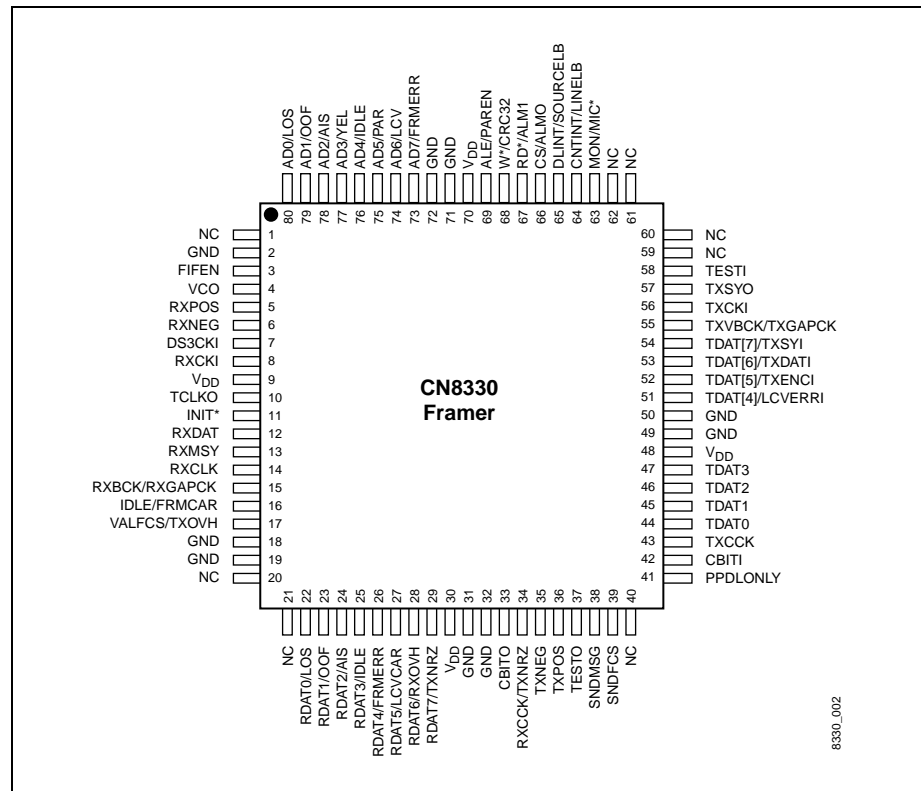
AD0/LOS 80
AD1/OOF 79
AD2/AIS 78
AD3/YEL 77
AD4/IDLE 76
AD5/PAR 75
AD6/LCV 74
AD7/FRMERR 73
GND 72
GND 71
$V_{DD}$ 70
ALE/PAREN 69
W*/CRC32 68
RD*/ALM1 67
CS/ALMO 66
DLINT/SOURCELB 65
CNTINT/LINELB 64
MON/MIC* 63
NC 62
NC 61

NC 1
GND 2
FIFEN 3
VCO 4
RXPOS 5
RXNEG 6
DS3CKI 7
RXCKI 8
$V_{DD}$ 9
TCLKO 10
INIT* 11
RXDAT 12
RXMSY 13
RXCLK 14
RXBCK/RXGAPCK 15
IDLE/FRMCAR 16
VALFCS/TXOVH 17
GND 18
GND 19
NC 20

CN8330
Framer

60 NC
59 NC
58 TESTI
57 TXSYO
56 TXCKI
55 TXVBCK/TXGAPCK
54 TDAT[7]/TXSYI
53 TDAT[6]/TXDATI
52 TDAT[5]/TXENCI
51 TDAT[4]/LCVERRI
50 GND
49 GND
48 $V_{DD}$
47 TDAT3
46 TDAT2
45 TDAT1
44 TDAT0
43 TXCCK
42 CBITI
41 PPDLONLY

21 NC
22 RDAT0/LOS
23 RDAT1/OOF
24 RDAT2/AIS
25 RDAT3/IDLE
26 RDAT4/FRMERR
27 RDAT5/LCVCAR
28 RDAT6/RXOVH
29 RDAT7/TXNRZ
30 $V_{DD}$
31 GND
32 GND
33 CBITO
34 RXCCK/TXNRZ
35 TXNEG
36 TXPOS
37 TESTO
38 SNDMSG
39 SNDFCS
40 NC

8330_002